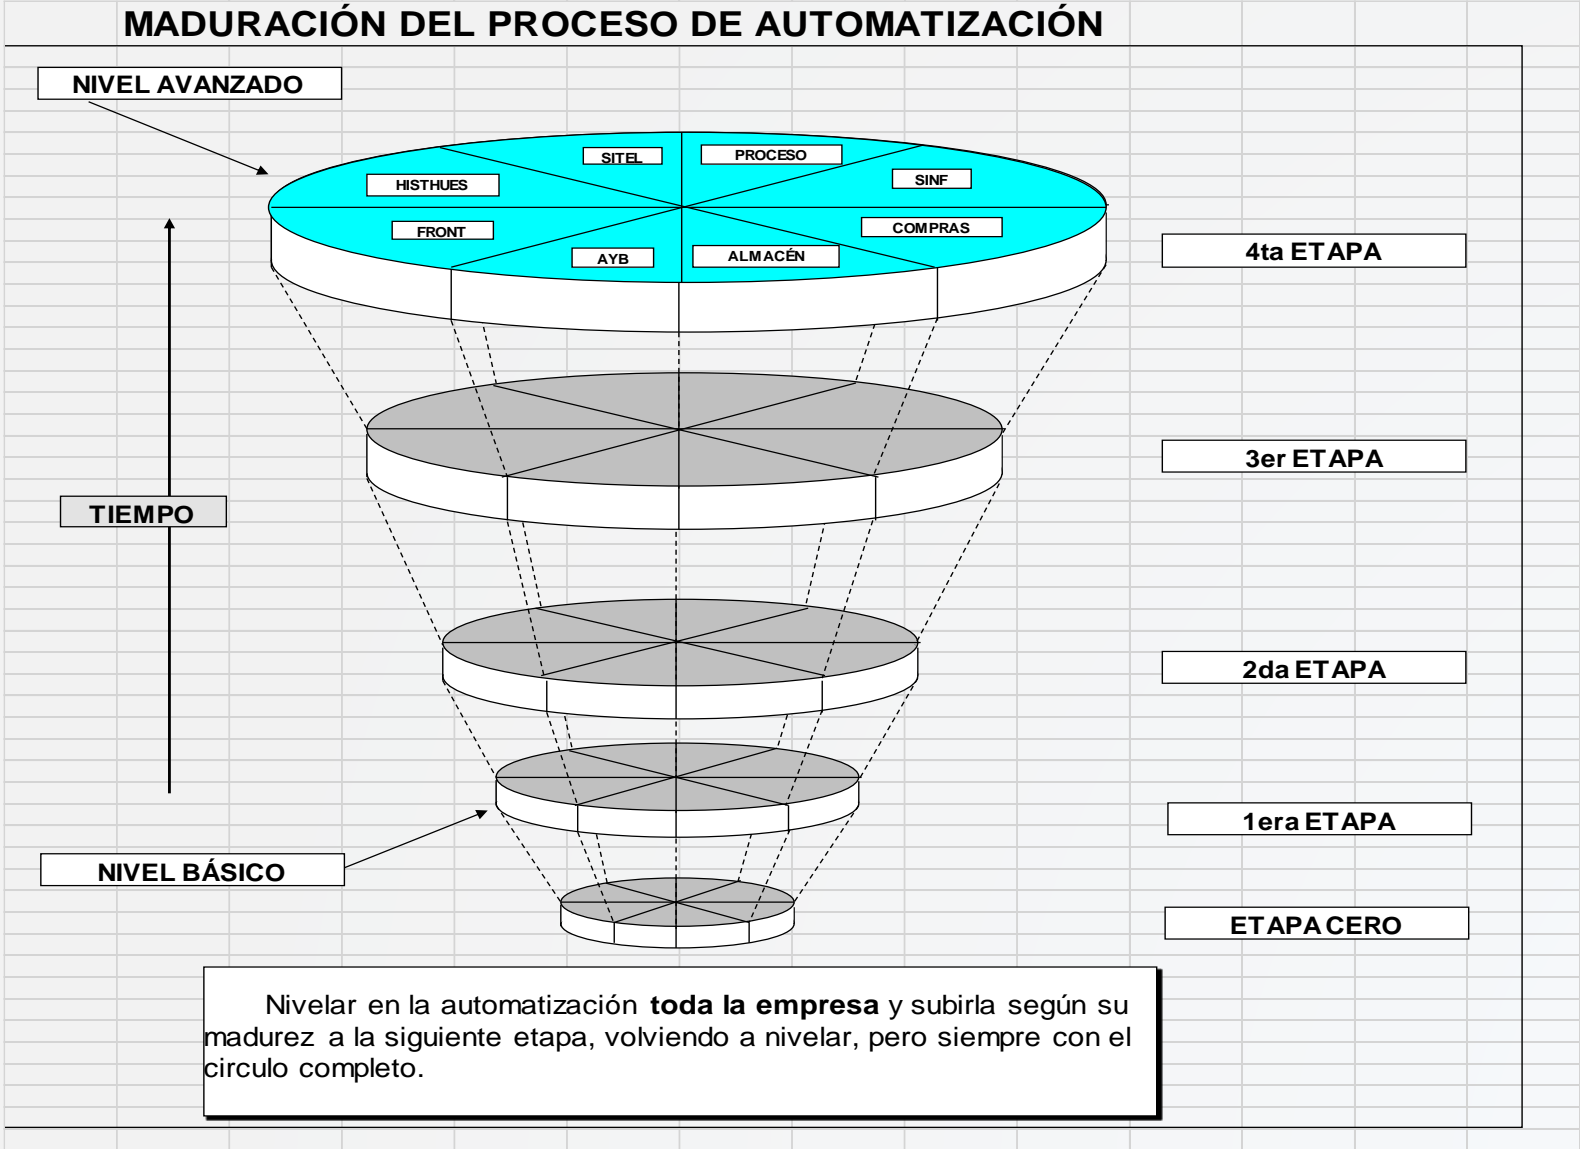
MADURACIÓN DEL PROCESO DE AUTOMATIZACIÓN

NIVEL AVANZADO

SITEL

PROCESO

HISTHUES

SINF

FRONT

COMPRAS

AYB

ALMACÉN

4ta ETAPA

3er ETAPA

TIEMPO

2da ETAPA

1era ETAPA

NIVEL BÁSICO

ETAPA CERO

Nivelar en la automatización **toda la empresa** y subirla según su madurez a la siguiente etapa, volviendo a nivelar, pero siempre con el circulo completo.